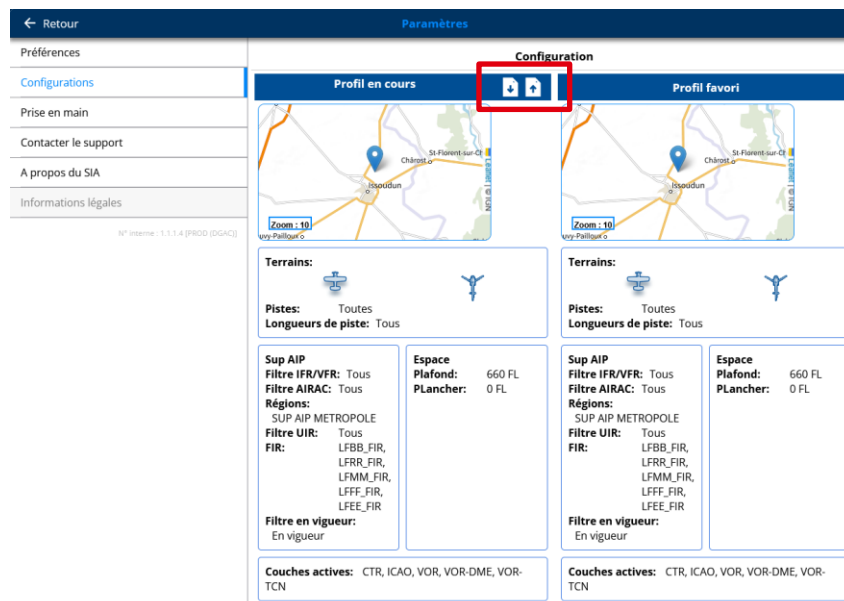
Retour
Paramètres
Préférences
Configurations
Prise en main
Contacter le support
A propos du SIA
Informations légales
N° interne : 1.1.1.4 [PROD (DGAC)]

Configuration

Profil en cours

Charost
St-Florent-sur-Cher
Issoudun
Zoom : 10
uvy-Pailloux

Terrains:
Pistes: Toutes
Longueurs de piste: Tous

Sup AIP
Filtre IFR/VFR: Tous
Filtre AIRAC: Tous
Régions:
SUP AIP METROPOLE
Filtre UIR: Tous
FIR: LFBB_FIR, LFRR_FIR, LFMM_FIR, LFFF_FIR, LFEE_FIR
Filtre en vigueur:
En vigueur

Espace
Plafond: 660 FL
PLancher: 0 FL

Couches actives: CTR, ICAO, VOR, VOR-DME, VOR-TCN

Profil favori

Charost
St-Florent-sur-Cher
Issoudun
Zoom : 10
uvy-Pailloux

Terrains:
Pistes: Toutes
Longueurs de piste: Tous

Sup AIP
Filtre IFR/VFR: Tous
Filtre AIRAC: Tous
Régions:
SUP AIP METROPOLE
Filtre UIR: Tous
FIR: LFBB_FIR, LFRR_FIR, LFMM_FIR, LFFF_FIR, LFEE_FIR
Filtre en vigueur:
En vigueur

Espace
Plafond: 660 FL
PLancher: 0 FL

Couches actives: CTR, ICAO, VOR, VOR-DME, VOR-TCN